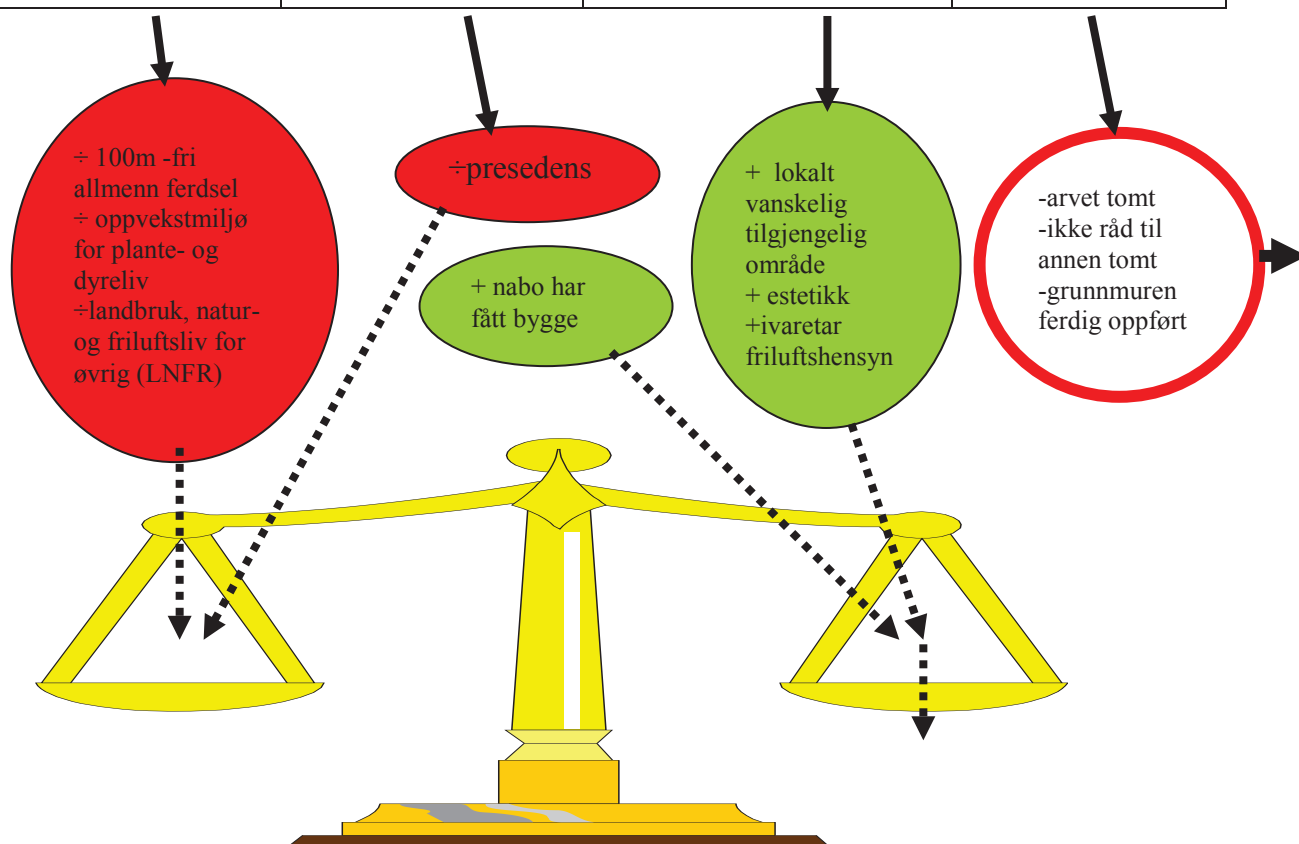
÷ 100m -fri allmenn ferdsel
÷ oppvekstmiljø for plante- og dyreliv
÷landbruk, natur- og friluftsliv for øvrig (LNFR)

÷presedens

+ nabo har fått bygge

+ lokalt vanskelig tilgjengelig område
+ estetikk
+ivaretar friluftshensyn

-arvet tomt
-ikke råd til annen tomt
-grunnmuren ferdig oppført